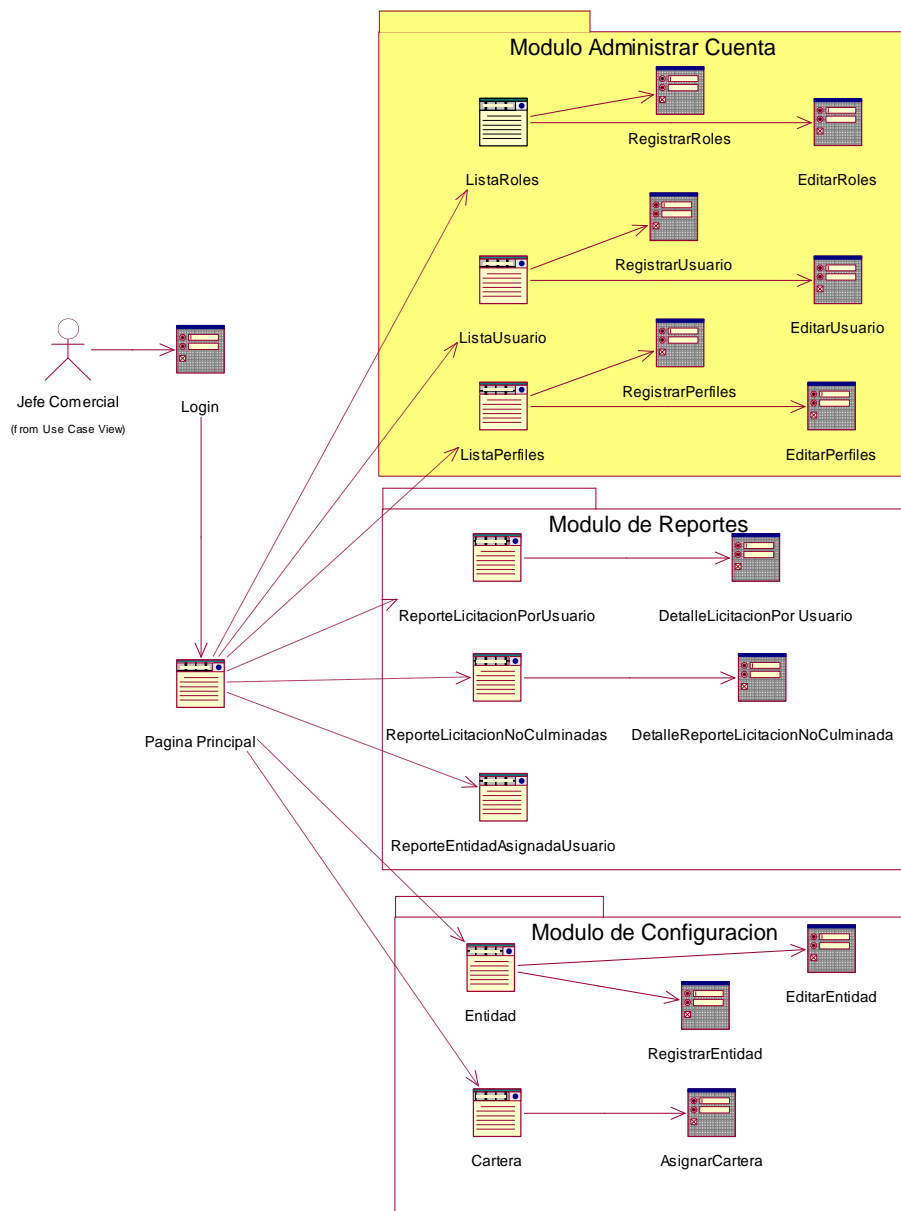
Modulo Administrar Cuenta

ListaRoles

RegistrarRoles

EditarRoles

RegistrarUsuario

ListaUsuario

EditarUsuario

RegistrarPerfiles

ListaPerfiles

EditarPerfiles

Jefe Comercial
(from Use Case View)

Login

Modulo de Reportes

ReporteLicitacionPorUsuario

DetalleLicitacionPor Usuario

ReporteLicitacionNoCulminadas

DetalleReporteLicitacionNoCulminada

Pagina Principal

ReporteEntidadAsignadaUsuario

Modulo de Configuracion

Entidad

EditarEntidad

RegistrarEntidad

Cartera

AsignarCartera